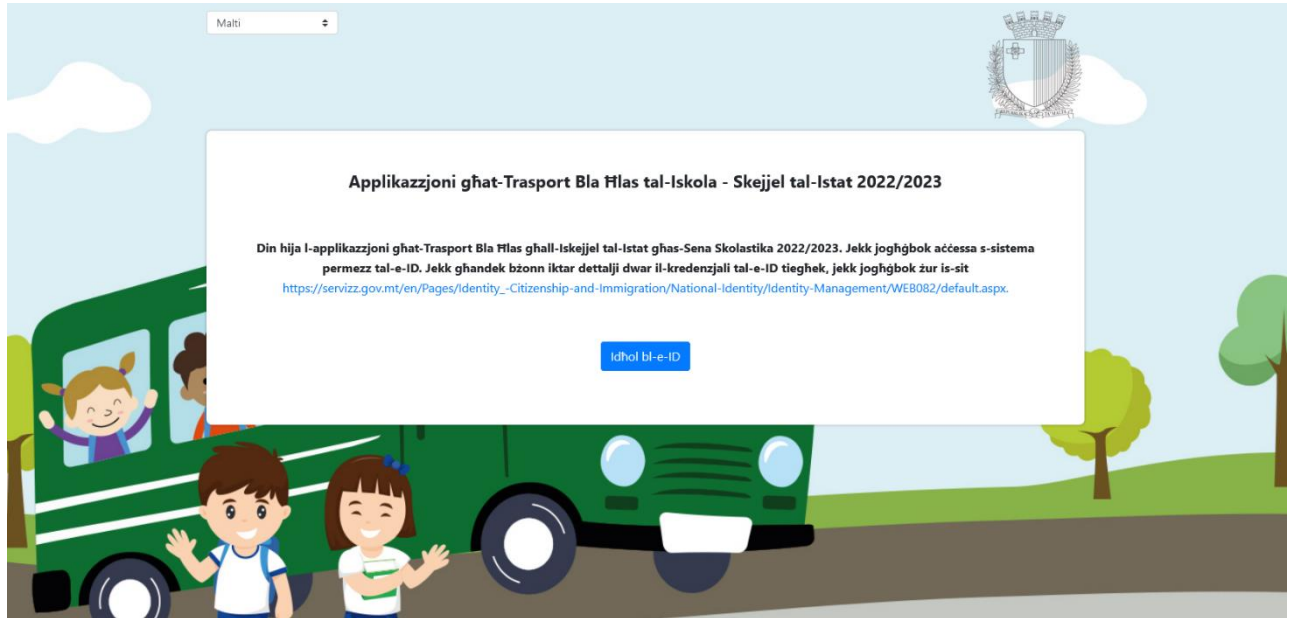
Malti

Applikazzjoni għat-Trasport Bla Ħlas tal-Iskola - Skejjel tal-Istat 2022/2023

Din hija l-applikazzjoni għat-Trasport Bla Ħlas għall-Iskejjel tal-Istat għas-Sena Skolastika 2022/2023. Jekk jogħġbok aċċessa s-sistema permezz tal-e-ID. Jekk għandek bżonn iktar dettalji dwar il-kredenzjali tal-e-ID tiegħek, jekk jogħġbok żur is-sit https://servizz.gov.mt/en/Pages/Identity_-Citizenship-and-Immigration/National-Identity/Identity-Management/WEB082/default.aspx.

Idħol bl-e-ID